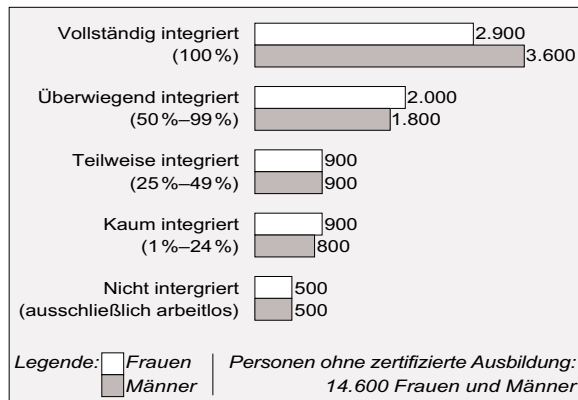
| Kategorie | Frauen | Männer |
|---|---|---|
| Vollständig integriert (100%) | 2.900 | 3.600 |
| Überwiegend integriert (50%–99%) | 2.000 | 1.800 |
| Teilweise integriert (25%–49%) | 900 | 900 |
| Kaum integriert (1%–24%) | 900 | 800 |
| Nicht intergriert (ausschließlich arbeitlos) | 500 | 500 |

Legende: Frauen
Männer

Personen ohne zertifizierte Ausbildung: 14.600 Frauen und Männer